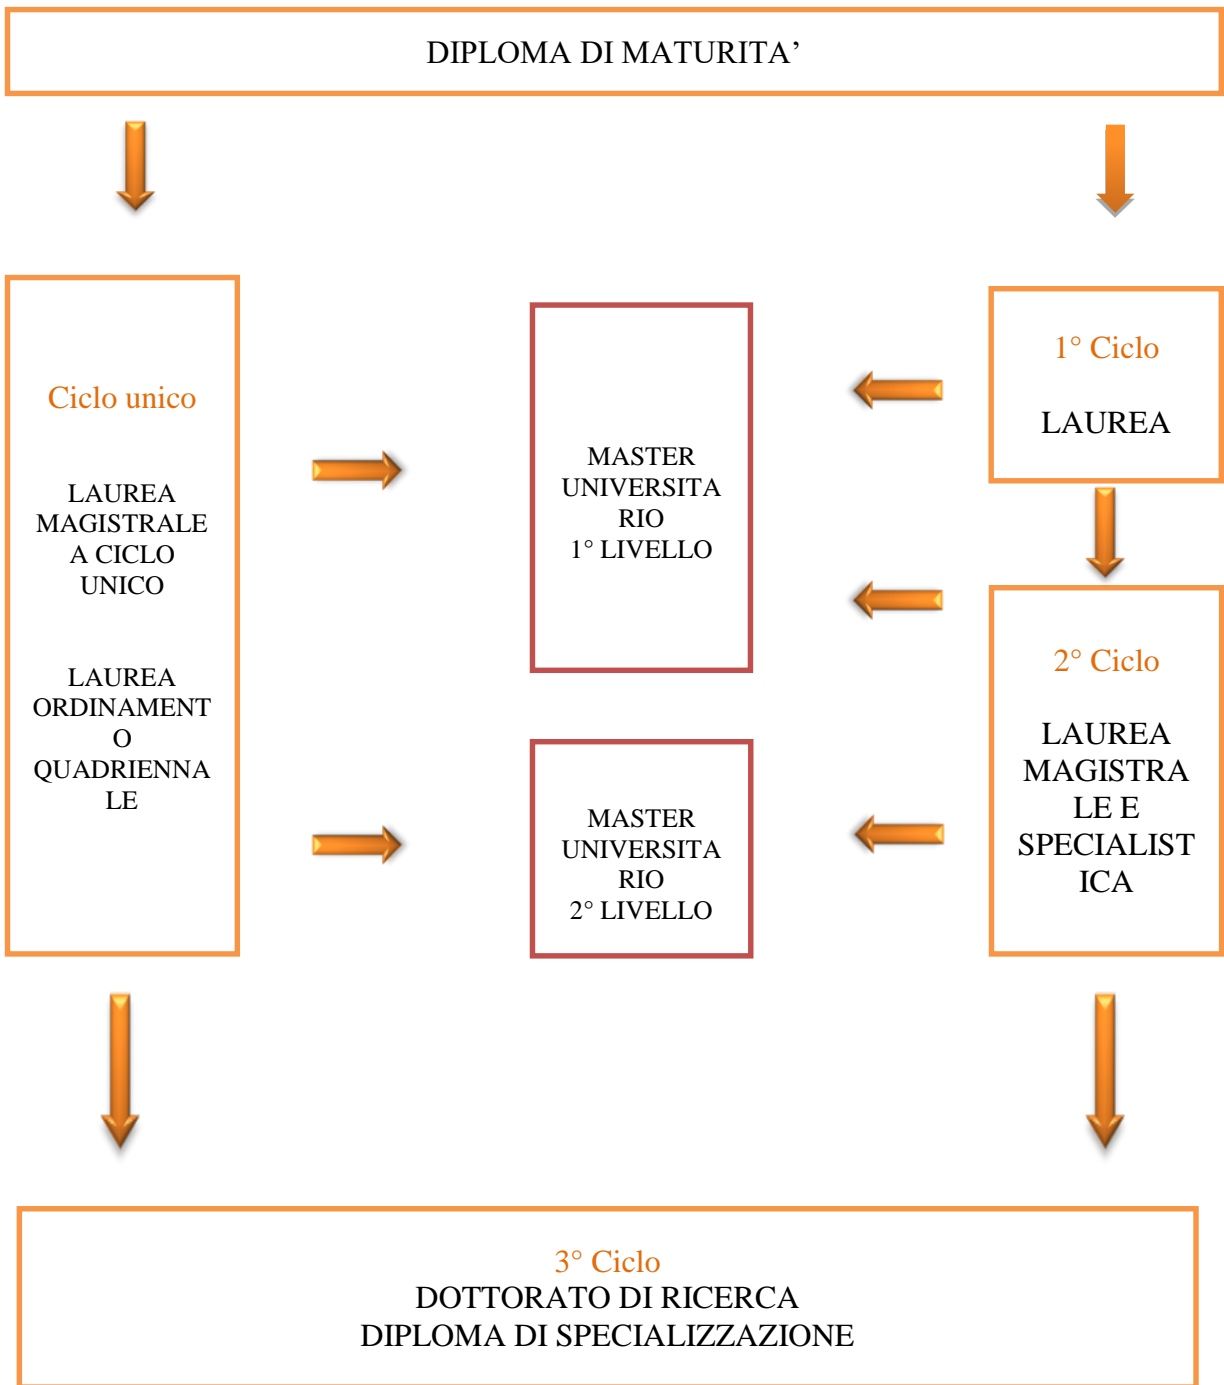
DIPLOMA DI MATURITA’

Ciclo unico

LAUREA MAGISTRALE A CICLO UNICO

LAUREA ORDINAMENTO QUADRIENNALE

MASTER UNIVERSITARIO 1° LIVELLO

MASTER UNIVERSITARIO 2° LIVELLO

1° Ciclo

LAUREA

2° Ciclo

LAUREA MAGISTRALE E SPECIALISTICA

3° Ciclo
DOTTORATO DI RICERCA
DIPLOMA DI SPECIALIZZAZIONE